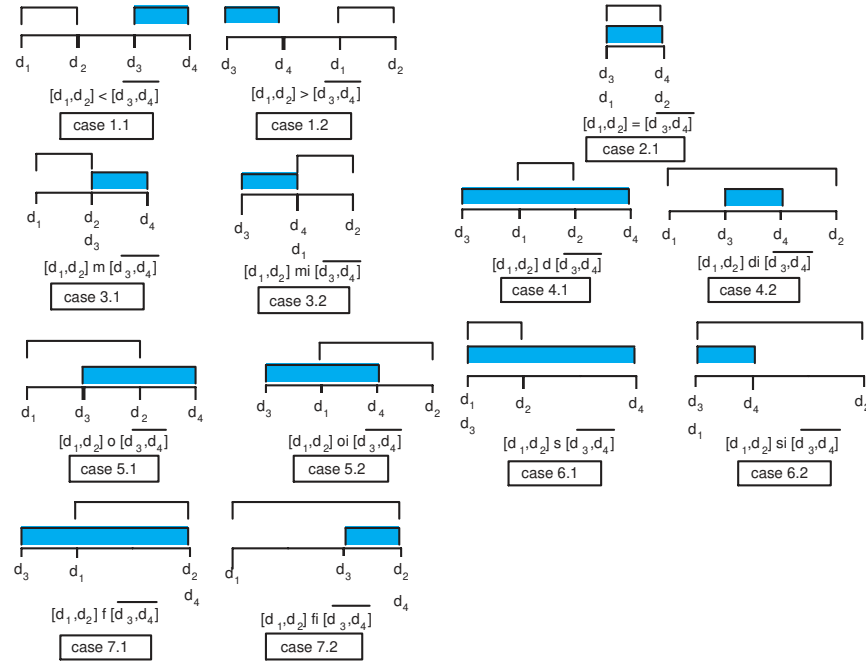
$d_1$ $d_2$ $d_3$ $d_4$
$[d_1,d_2] < \overline{[d_3,d_4]}$
case 1.1

$d_3$ $d_4$ $d_1$ $d_2$
$[d_1,d_2] > \overline{[d_3,d_4]}$
case 1.2

$d_3$ $d_4$
$d_1$ $d_2$
$[d_1,d_2] = \overline{[d_3,d_4]}$
case 2.1

$d_1$ $d_2$ $d_4$
$d_3$
$[d_1,d_2]$ m $\overline{[d_3,d_4]}$
case 3.1

$d_3$ $d_4$ $d_2$
$d_1$
$[d_1,d_2]$ mi $\overline{[d_3,d_4]}$
case 3.2

$d_3$ $d_1$ $d_2$ $d_4$
$[d_1,d_2]$ d $\overline{[d_3,d_4]}$
case 4.1

$d_1$ $d_3$ $d_4$ $d_2$
$[d_1,d_2]$ di $\overline{[d_3,d_4]}$
case 4.2

$d_1$ $d_3$ $d_2$ $d_4$
$[d_1,d_2]$ o $\overline{[d_3,d_4]}$
case 5.1

$d_3$ $d_1$ $d_4$ $d_2$
$[d_1,d_2]$ oi $\overline{[d_3,d_4]}$
case 5.2

$d_1$ $d_2$ $d_4$
$d_3$
$[d_1,d_2]$ s $\overline{[d_3,d_4]}$
case 6.1

$d_3$ $d_4$ $d_2$
$d_1$
$[d_1,d_2]$ si $\overline{[d_3,d_4]}$
case 6.2

$d_3$ $d_1$ $d_2$
$d_4$
$[d_1,d_2]$ f $\overline{[d_3,d_4]}$
case 7.1

$d_1$ $d_3$ $d_2$
$d_4$
$[d_1,d_2]$ fi $\overline{[d_3,d_4]}$
case 7.2